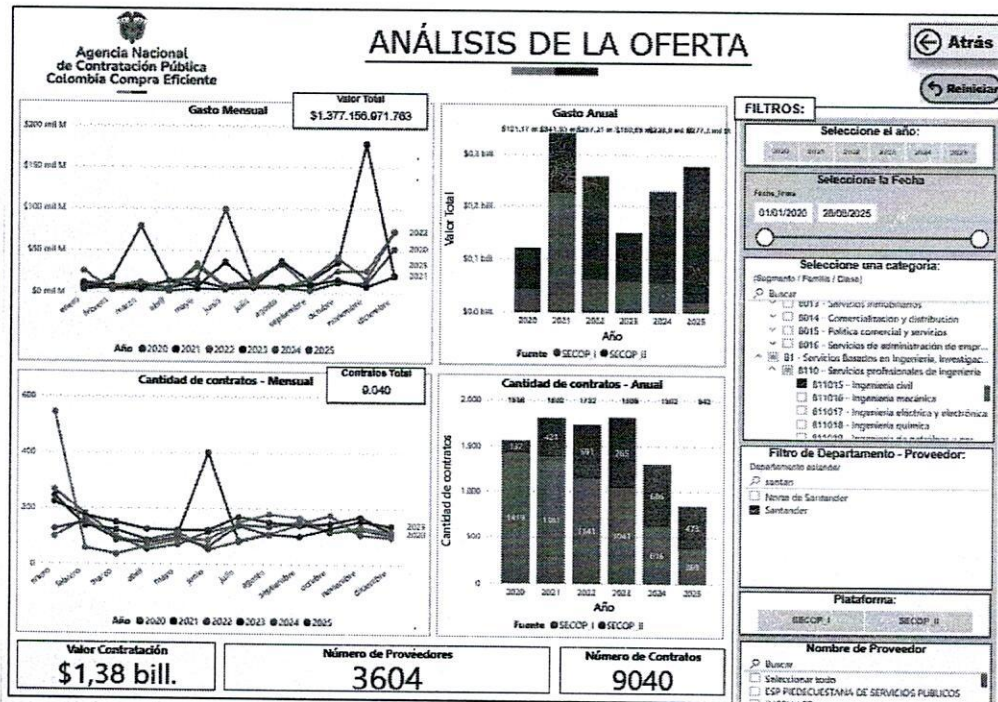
Agencia Nacional de Contratación Pública Colombia Compra Eficiente

ANÁLISIS DE LA OFERTA

Atrás

Reiniciar

Gasto Mensual

Valor Total
$1.377.156.971.763

$200 mil M
$150 mil M
$100 mil M
$50 mil M
$0 mil M

2022
2020
2025
2021

enero febrero marzo abril mayo junio julio agosto septiembre octubre noviembre diciembre

Año 2020 2021 2022 2023 2024 2025

Gasto Anual

$121,17 m $341,93 m $257,21 m $150,63 m $238,9 mil $277,3 mil M

$0,3 bill.
$0,2 bill.
$0,1 bill.
$0,0 bill.

Valor Total

2020 2021 2022 2023 2024 2025
Año

Fuente SECOP I SECOP II

FILTROS:

Seleccione el año:
2020 2021 2022 2023 2024 2025

Selecciona la Fecha
Fecha_firma
01/01/2020 28/08/2025

Seleccione una categoría:
(Segmento / Familia / Clase)
Buscar
8013 - Servicios inmobiliarios
8014 - Comercialización y distribución
8015 - Política comercial y servicios
8016 - Servicios de administración de empr...
81 - Servicios Basados en Ingeniería, Investigac...
8110 - Servicios profesionales de ingeniería
811015 - Ingeniería civil
811016 - Ingeniería mecánica
811017 - Ingeniería eléctrica y electrónica
811018 - Ingeniería química
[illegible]

Cantidad de contratos - Mensual

Contratos Total
9.040

600
400
200
0

2023
2020

enero febrero marzo abril mayo junio julio agosto septiembre octubre noviembre diciembre

Año 2020 2021 2022 2023 2024 2025

Cantidad de contratos - Anual

2.000 1556 1802 1732 1808 1302 943

1.500
1.000
500
0

Cantidad de contratos

137 423 591 765 686 473
1419 1161 1141 1043 616 389

2020 2021 2022 2023 2024 2025
Año

Fuente SECOP I SECOP II

Filtro de Departamento - Proveedor:
Departamento asiander
santan
Norte de Santander
Santander

Plataforma:
SECOP_I SECOP_II

Valor Contratación
$1,38 bill.

Número de Proveedores
3604

Número de Contratos
9040

Nombre de Proveedor
Buscar
Seleccionar todo
ESP PIEDECUESTANA DE SERVICIOS PUBLICOS
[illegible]